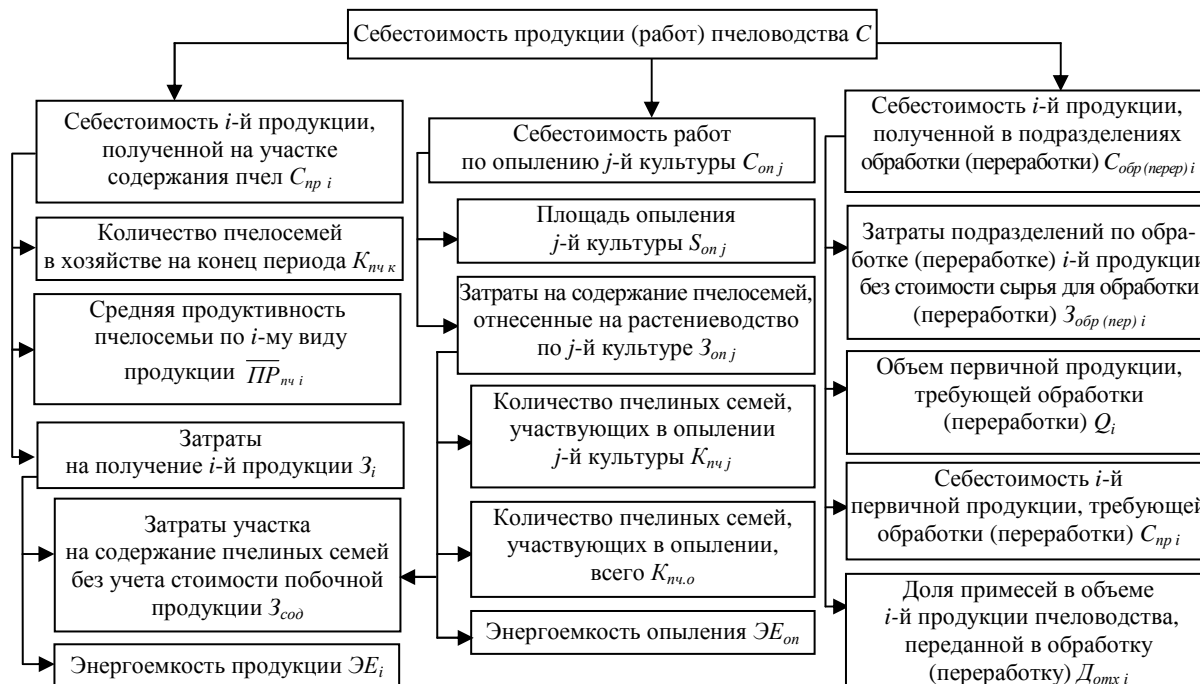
Себестоимость продукции (работ) пчеловодства $C$

Себестоимость $i$-й продукции, полученной на участке содержания пчел $C_{пр\ i}$

Количество пчелосемей в хозяйстве на конец периода $K_{пч\ к}$

Средняя продуктивность пчелосемьи по $i$-му виду продукции $\overline{ПР}_{пч\ i}$

Затраты на получение $i$-й продукции $З_i$

Затраты участка на содержание пчелиных семей без учета стоимости побочной продукции $З_{сод}$

Энергоемкость продукции $ЭЕ_i$

Себестоимость работ по опылению $j$-й культуры $C_{оп\ j}$

Площадь опыления $j$-й культуры $S_{оп\ j}$

Затраты на содержание пчелосемей, отнесенные на растениеводство по $j$-й культуре $З_{оп\ j}$

Количество пчелиных семей, участвующих в опылении $j$-й культуры $K_{пч\ j}$

Количество пчелиных семей, участвующих в опылении, всего $K_{пч.о}$

Энергоемкость опыления $ЭЕ_{оп}$

Себестоимость $i$-й продукции, полученной в подразделениях обработки (переработки) $C_{обр\ (перер)\ i}$

Затраты подразделений по обработке (переработке) $i$-й продукции без стоимости сырья для обработки (переработки) $З_{обр\ (пер)\ i}$

Объем первичной продукции, требующей обработки (переработки) $Q_i$

Себестоимость $i$-й первичной продукции, требующей обработки (переработки) $C_{пр\ i}$

Доля примесей в объеме $i$-й продукции пчеловодства, переданной в обработку (переработку) $Д_{отх\ i}$